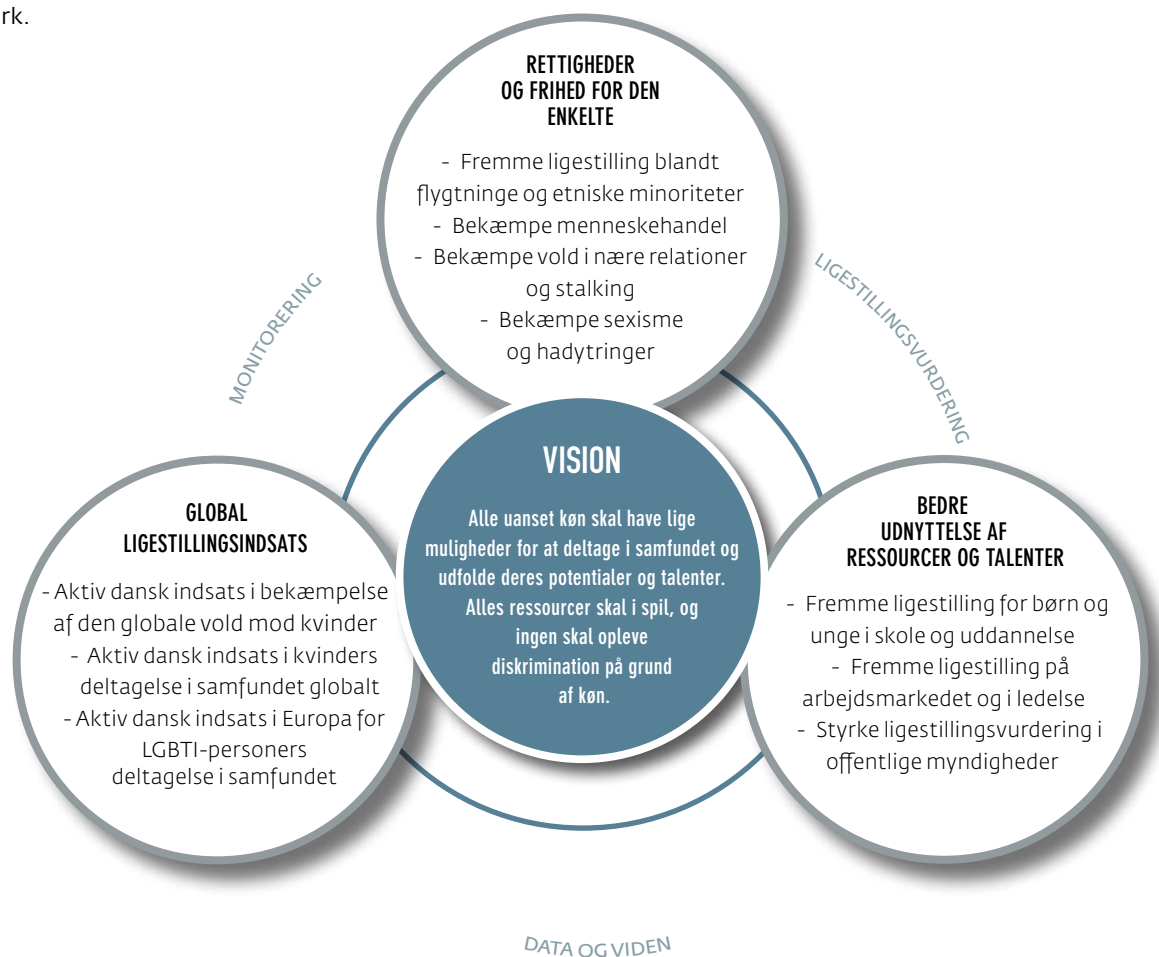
rk.

RETTIGHEDER OG FRIHED FOR DEN ENKELTE

- Fremme ligestilling blandt flygtninge og etniske minoriteter
- Bekæmpe menneskehandel
- Bekæmpe vold i nære relationer og stalking
- Bekæmpe sexisme og hadytringer

MONITORERING

LIGESTILLINGSVURDERING

VISION

Alle uanset køn skal have lige muligheder for at deltage i samfundet og udfolde deres potentialer og talenter. Alles ressourcer skal i spil, og ingen skal opleve diskrimination på grund af køn.

GLOBAL LIGESTILLINGSINDSATS

- Aktiv dansk indsats i bekæmpelse af den globale vold mod kvinder
- Aktiv dansk indsats i kvinders deltagelse i samfundet globalt
- Aktiv dansk indsats i Europa for LGBTI-personers deltagelse i samfundet

BEDRE UDNYTTELSE AF RESSOURCER OG TALENTER

- Fremme ligestilling for børn og unge i skole og uddannelse
- Fremme ligestilling på arbejdsmarkedet og i ledelse
- Styrke ligestillingsvurdering i offentlige myndigheder

DATA OG VIDEN